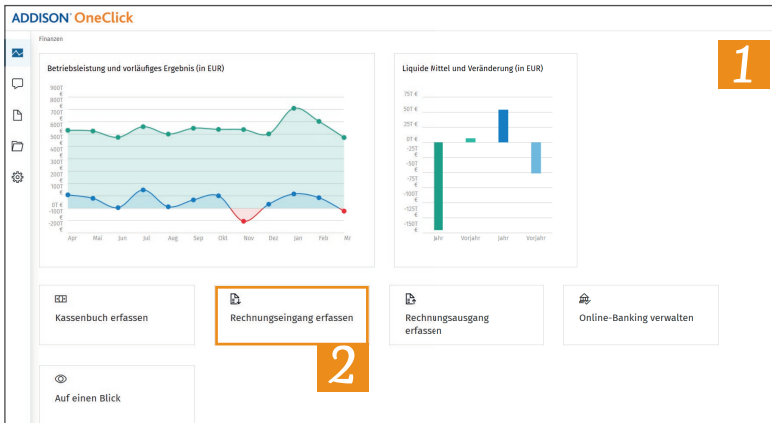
ADDISON OneClick

Finanzen

1

Betriebsleistung und vorläufiges Ergebnis (in EUR)

900T €
800T €
700T €
600T €
500T €
400T €
300T €
200T €
100T €
0T €
-100T €
-200T €

Apr Mai Jun Jul Aug Sep Okt Nov Dez Jan Feb Mr

Liquide Mittel und Veränderung (in EUR)

75T €
50T €
25T €
0T €
-25T €
-50T €
-75T €
-100T €
-125T €
-150T €

Jahr Vorjahr Jahr Vorjahr

Kassenbuch erfassen

Rechnungseingang erfassen

Rechnungsausgang erfassen

Online-Banking verwalten

2

Auf einen Blick